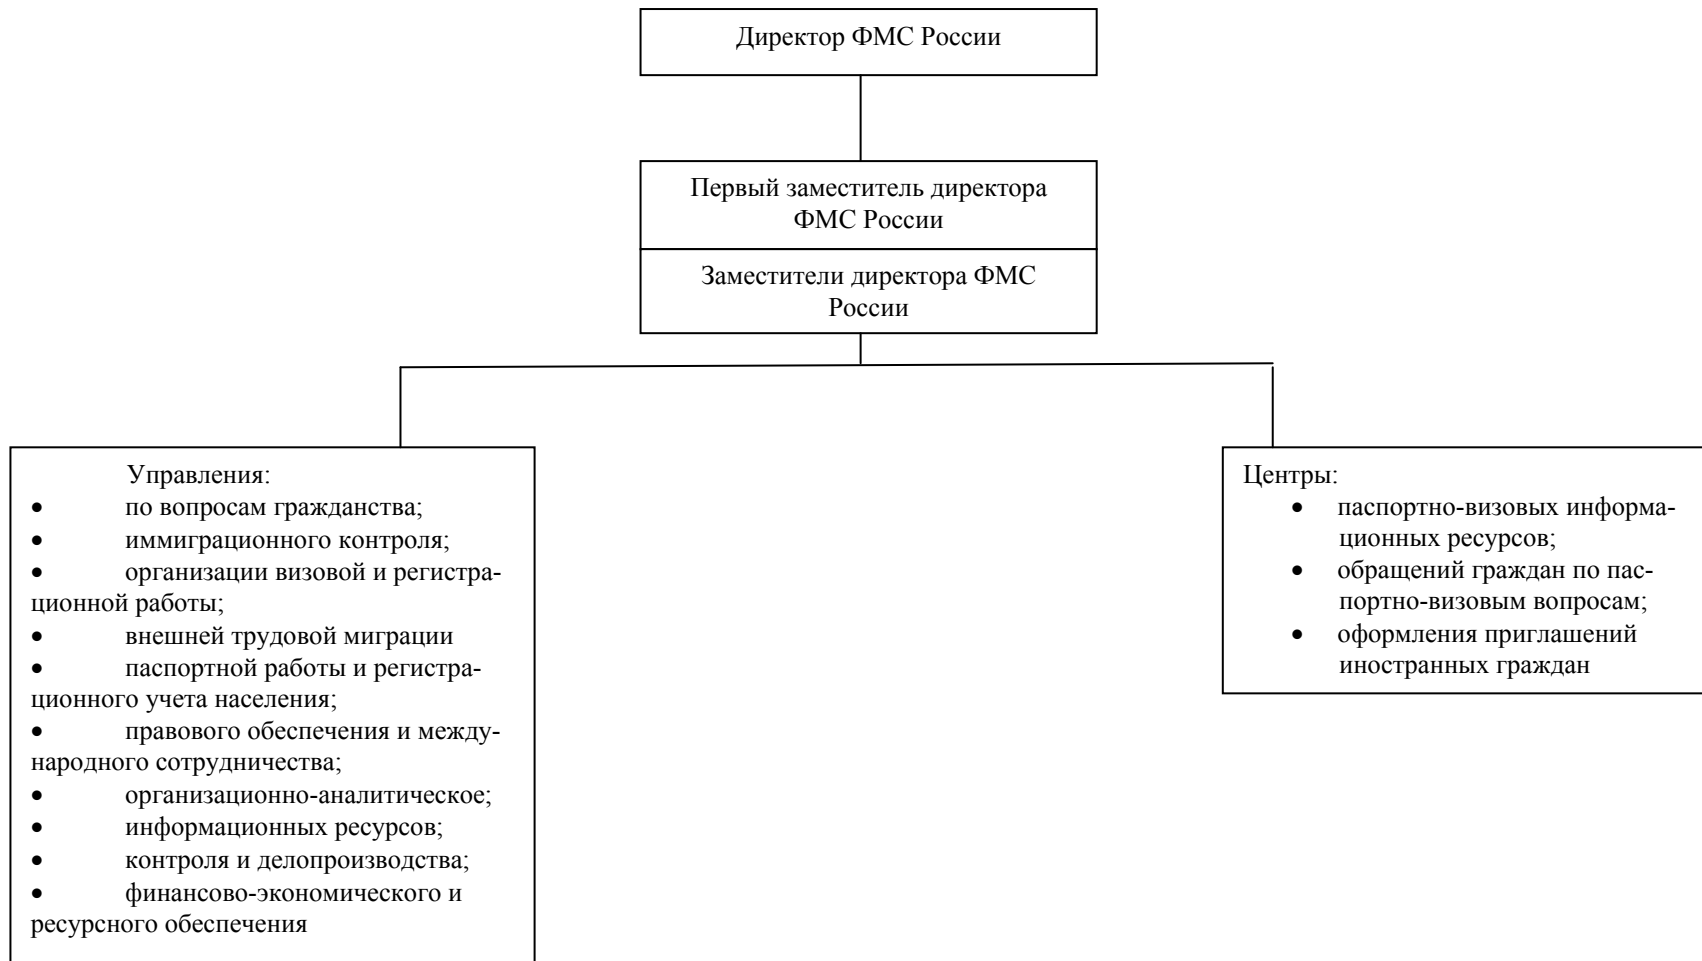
Директор ФМС России

Первый заместитель директора ФМС России

Заместители директора ФМС России

Управления:
• по вопросам гражданства;
• иммиграционного контроля;
• организации визовой и регистрационной работы;
• внешней трудовой миграции
• паспортной работы и регистрационного учета населения;
• правового обеспечения и международного сотрудничества;
• организационно-аналитическое;
• информационных ресурсов;
• контроля и делопроизводства;
• финансово-экономического и ресурсного обеспечения

Центры:
• паспортно-визовых информационных ресурсов;
• обращений граждан по паспортно-визовым вопросам;
• оформления приглашений иностранных граждан